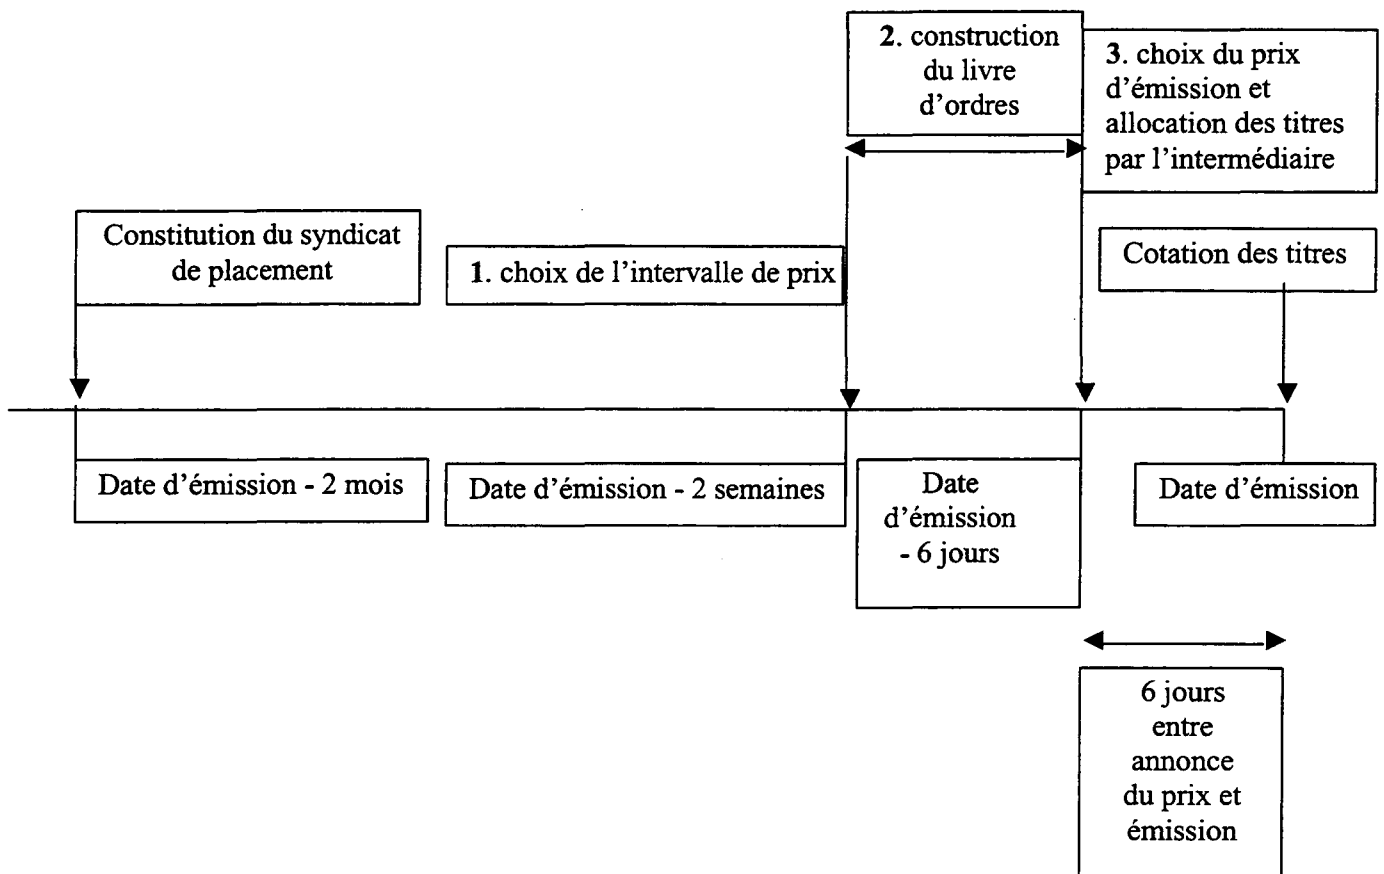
**2**. construction du livre d'ordres

**3**. choix du prix d'émission et allocation des titres par l'intermédiaire

Constitution du syndicat de placement

**1**. choix de l'intervalle de prix

Cotation des titres

Date d'émission - 2 mois

Date d'émission - 2 semaines

Date d'émission - 6 jours

Date d'émission

6 jours entre annonce du prix et émission